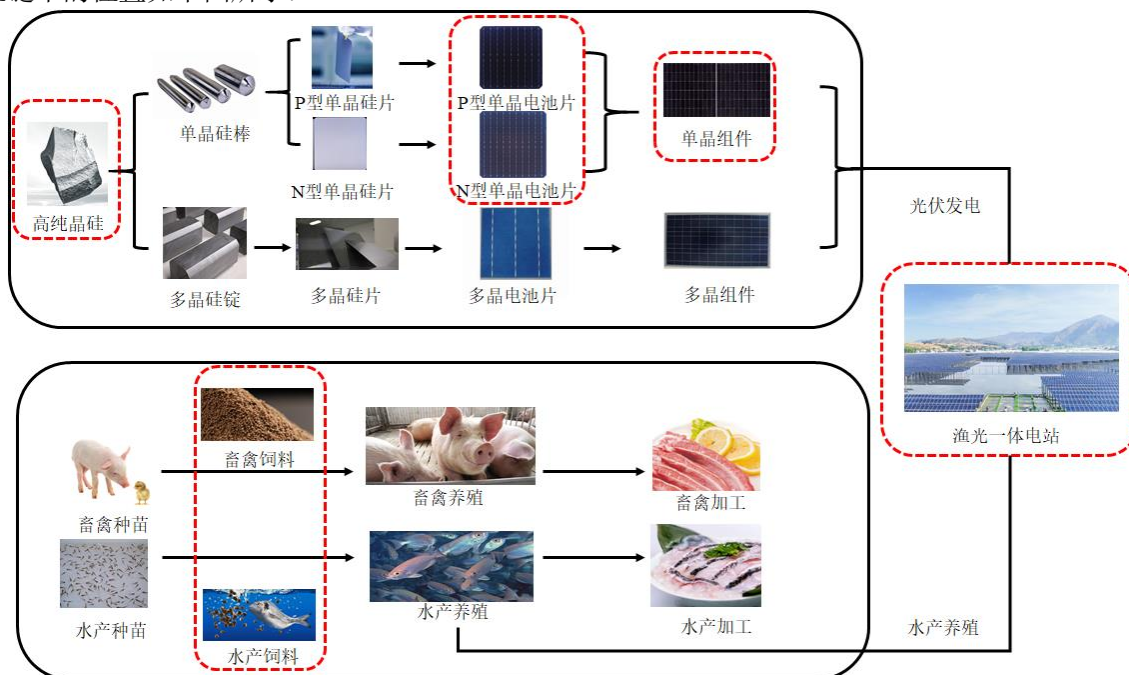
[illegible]

高纯晶硅
单晶硅棒
P型单晶硅片
N型单晶硅片
P型单晶电池片
N型单晶电池片
单晶组件
多晶硅锭
多晶硅片
多晶电池片
多晶组件
光伏发电
渔光一体电站
畜禽种苗
畜禽饲料
畜禽养殖
畜禽加工
水产种苗
水产饲料
水产养殖
水产加工
水产养殖